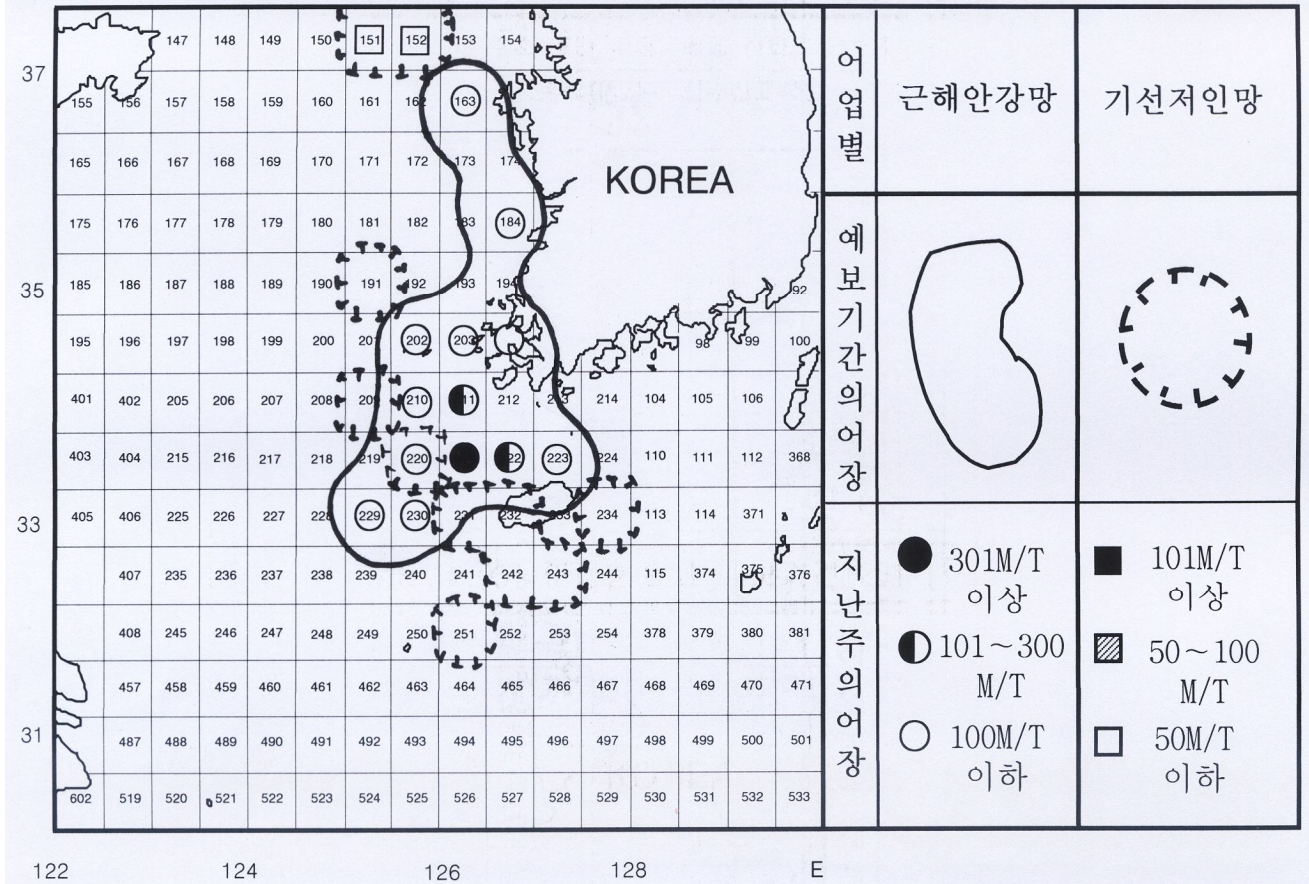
| | | | | | | | | | | | | | |
|---|---|---|---|---|---|---|---|---|---|---|---|---|---|
| | | 147 | 148 | 149 | 150 | 151 | 152 | 153 | 154 | | | | |
| 155 | 156 | 157 | 158 | 159 | 160 | 161 | 162 | 163 | | | | | |
| 165 | 166 | 167 | 168 | 169 | 170 | 171 | 172 | 173 | 174 | | | | |
| 175 | 176 | 177 | 178 | 179 | 180 | 181 | 182 | 183 | 184 | | | | |
| 185 | 186 | 187 | 188 | 189 | 190 | 191 | 192 | 193 | 194 | | | | 92 |
| 195 | 196 | 197 | 198 | 199 | 200 | 201 | 202 | 203 | | | 98 | 99 | 100 |
| 401 | 402 | 205 | 206 | 207 | 208 | 209 | 210 | 211 | 212 | 213 | 214 | 104 | 105 | 106 |
| 403 | 404 | 215 | 216 | 217 | 218 | 219 | 220 | | 222 | 223 | 224 | 110 | 111 | 112 | 368 |
| 405 | 406 | 225 | 226 | 227 | 228 | 229 | 230 | 231 | 232 | 233 | 234 | 113 | 114 | 371 |
| | 407 | 235 | 236 | 237 | 238 | 239 | 240 | 241 | 242 | 243 | 244 | 115 | 374 | 375 | 376 |
| | 408 | 245 | 246 | 247 | 248 | 249 | 250 | 251 | 252 | 253 | 254 | 378 | 379 | 380 | 381 |
| | 457 | 458 | 459 | 460 | 461 | 462 | 463 | 464 | 465 | 466 | 467 | 468 | 469 | 470 | 471 |
| | 487 | 488 | 489 | 490 | 491 | 492 | 493 | 494 | 495 | 496 | 497 | 498 | 499 | 500 | 501 |
| 602 | 519 | 520 | 521 | 522 | 523 | 524 | 525 | 526 | 527 | 528 | 529 | 530 | 531 | 532 | 533 |

KOREA

37
35
33
31

122 124 126 128 E

| 어업별 | 근해안강망 | 기선저인망 |
|---|---|---|
| 예보기간의어장 | | |
| 지난주의어장 | 301M/T 이상<br>101～300 M/T<br>100M/T 이하 | 101M/T 이상<br>50～100 M/T<br>50M/T 이하 |